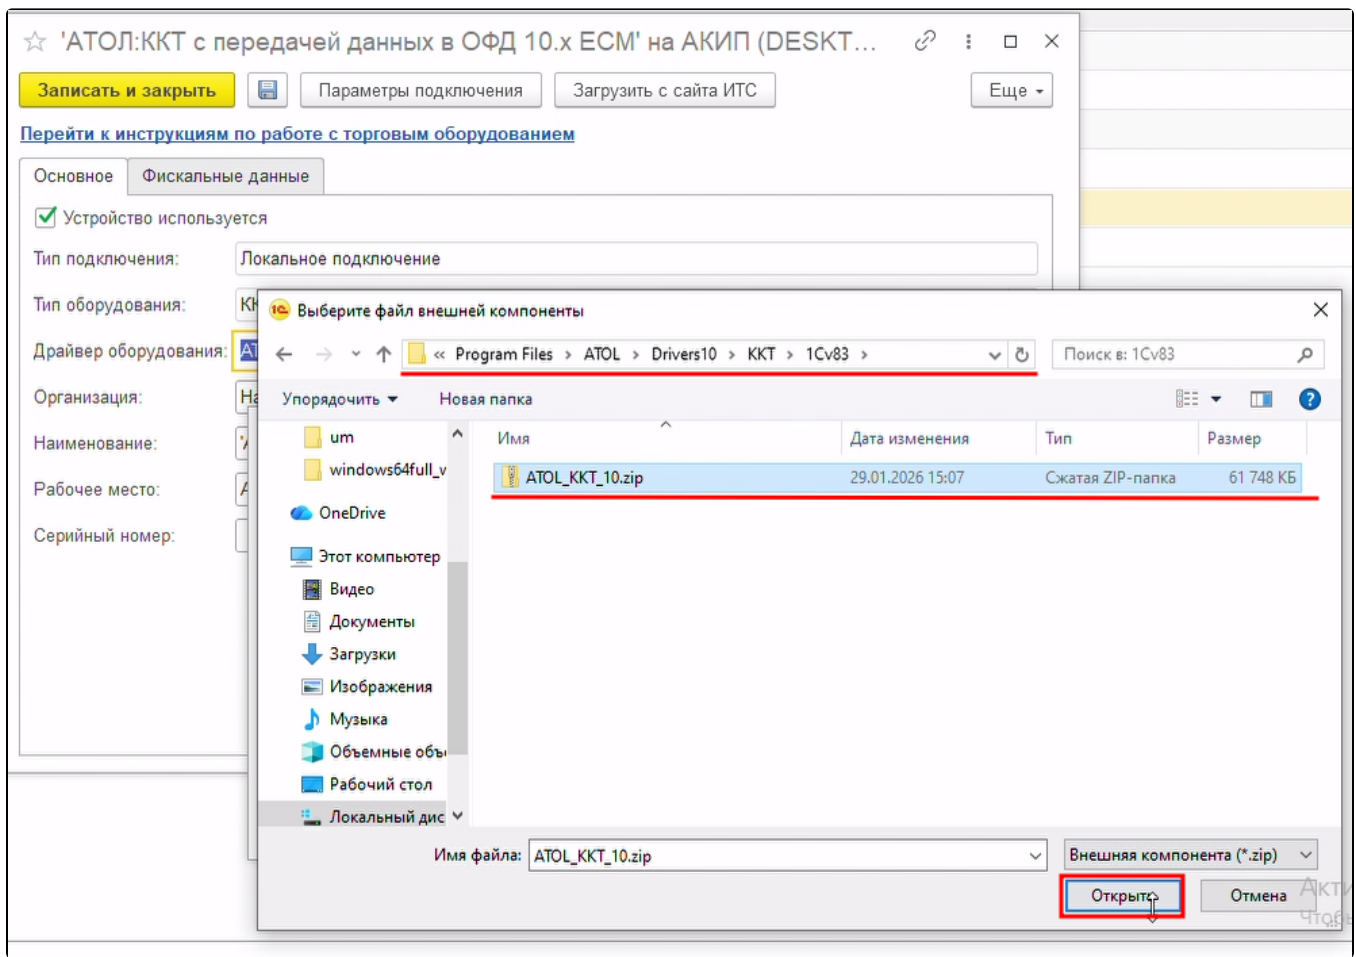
'АТОЛ:ККТ с передачей данных в ОФД 10.х ЕСМ' на АКИП (DESKT...

Записать и закрыть | Параметры подключения | Загрузить с сайта ИТС | Еще

Перейти к инструкциям по работе с торговым оборудованием

Основное | Фискальные данные

Устройство используется

Тип подключения: Локальное подключение

Тип оборудования: КК

Драйвер оборудования: АТ

Организация: На

Наименование:

Рабочее место:

Серийный номер:

Выберите файл внешней компоненты

« Program Files › ATOL › Drivers10 › KKT › 1Cv83 ›

Поиск в: 1Cv83

Упорядочить ▾ Новая папка

um
windows64full_v
OneDrive
Этот компьютер
Видео
Документы
Загрузки
Изображения
Музыка
Объемные объ
Рабочий стол
Локальный дис

| Имя | Дата изменения | Тип | Размер |
|---|---|---|---|
| ATOL_KKT_10.zip | 29.01.2026 15:07 | Сжатая ZIP-папка | 61 748 КБ |

Имя файла: ATOL_KKT_10.zip

Внешняя компонента (*.zip)

Открыть | Отмена

Акти
Чтобы